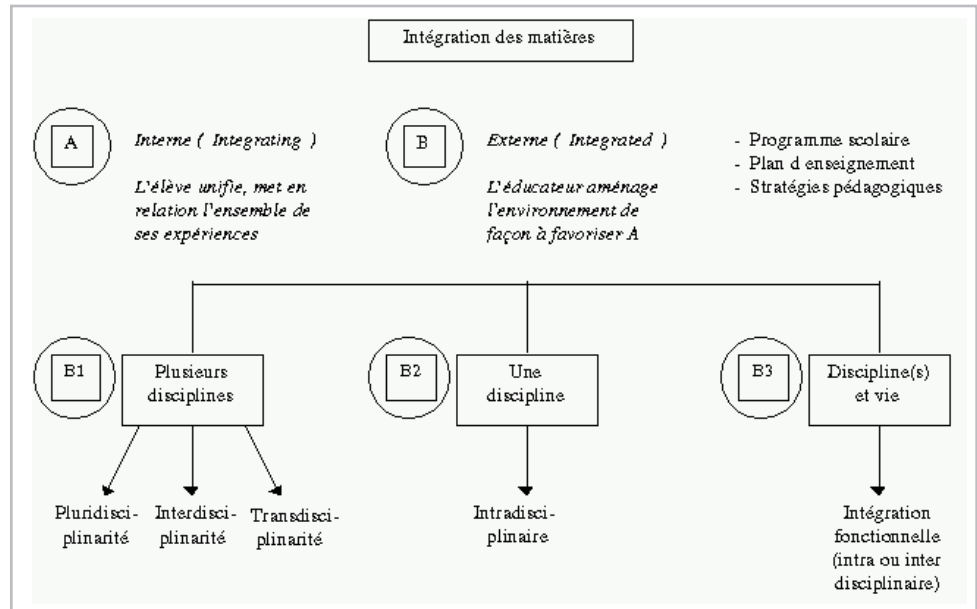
Intégration des matières

A

Interne ( Integrating )

L'élève unifie, met en relation l'ensemble de ses expériences

B

Externe ( Integrated )

L'éducateur aménage l'environnement de façon à favoriser A

- Programme scolaire
- Plan d enseignement
- Stratégies pédagogiques

B1

Plusieurs disciplines

B2

Une discipline

B3

Discipline(s) et vie

Pluridisciplinarité

Interdisciplinarité

Transdisciplinarité

Intradisciplinaire

Intégration fonctionnelle (intra ou inter disciplinaire)